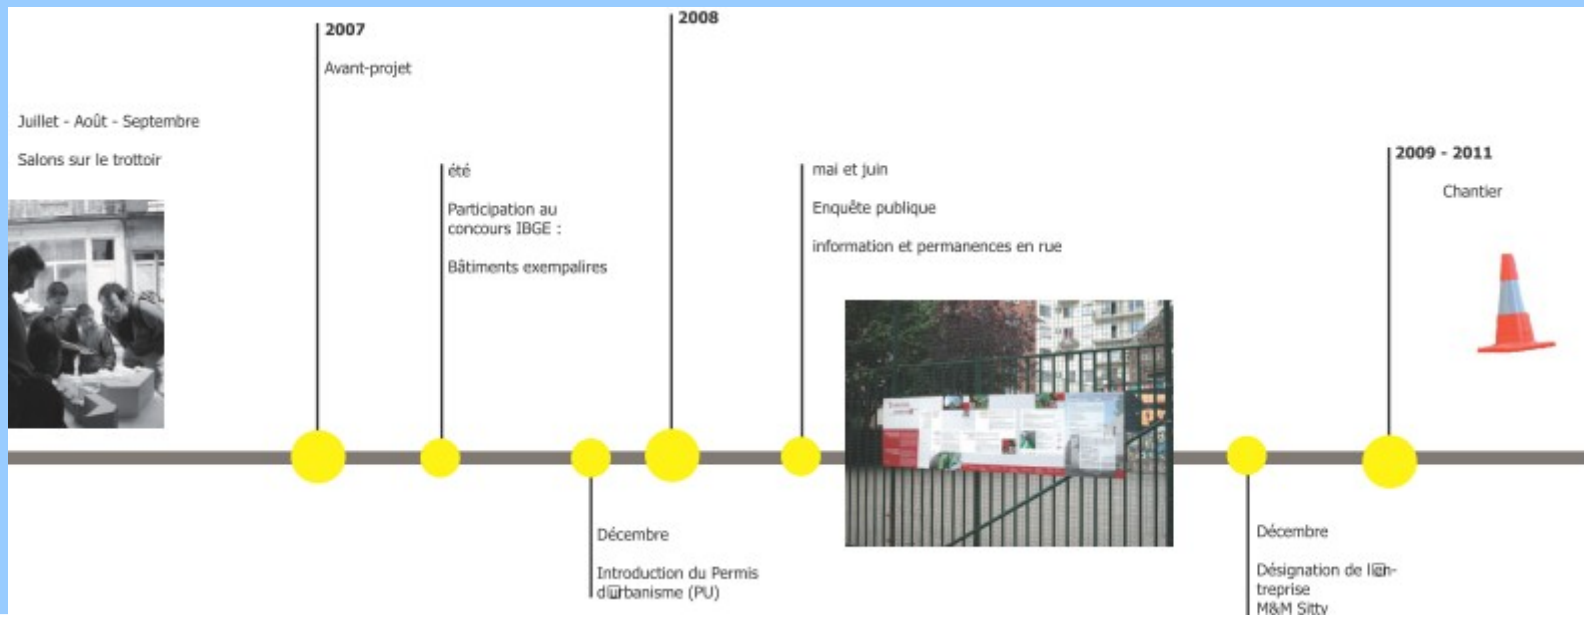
2007

Avant-projet

Juillet - Août - Septembre

Salons sur le trottoir

été

Participation au concours IBGE :

Bâtiments exemplaires

2008

mai et juin

Enquête publique

information et permanences en rue

2009 - 2011

Chantier

Décembre

Introduction du Permis d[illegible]urbanisme (PU)

Décembre

Désignation de l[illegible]entreprise
M&M Sitty